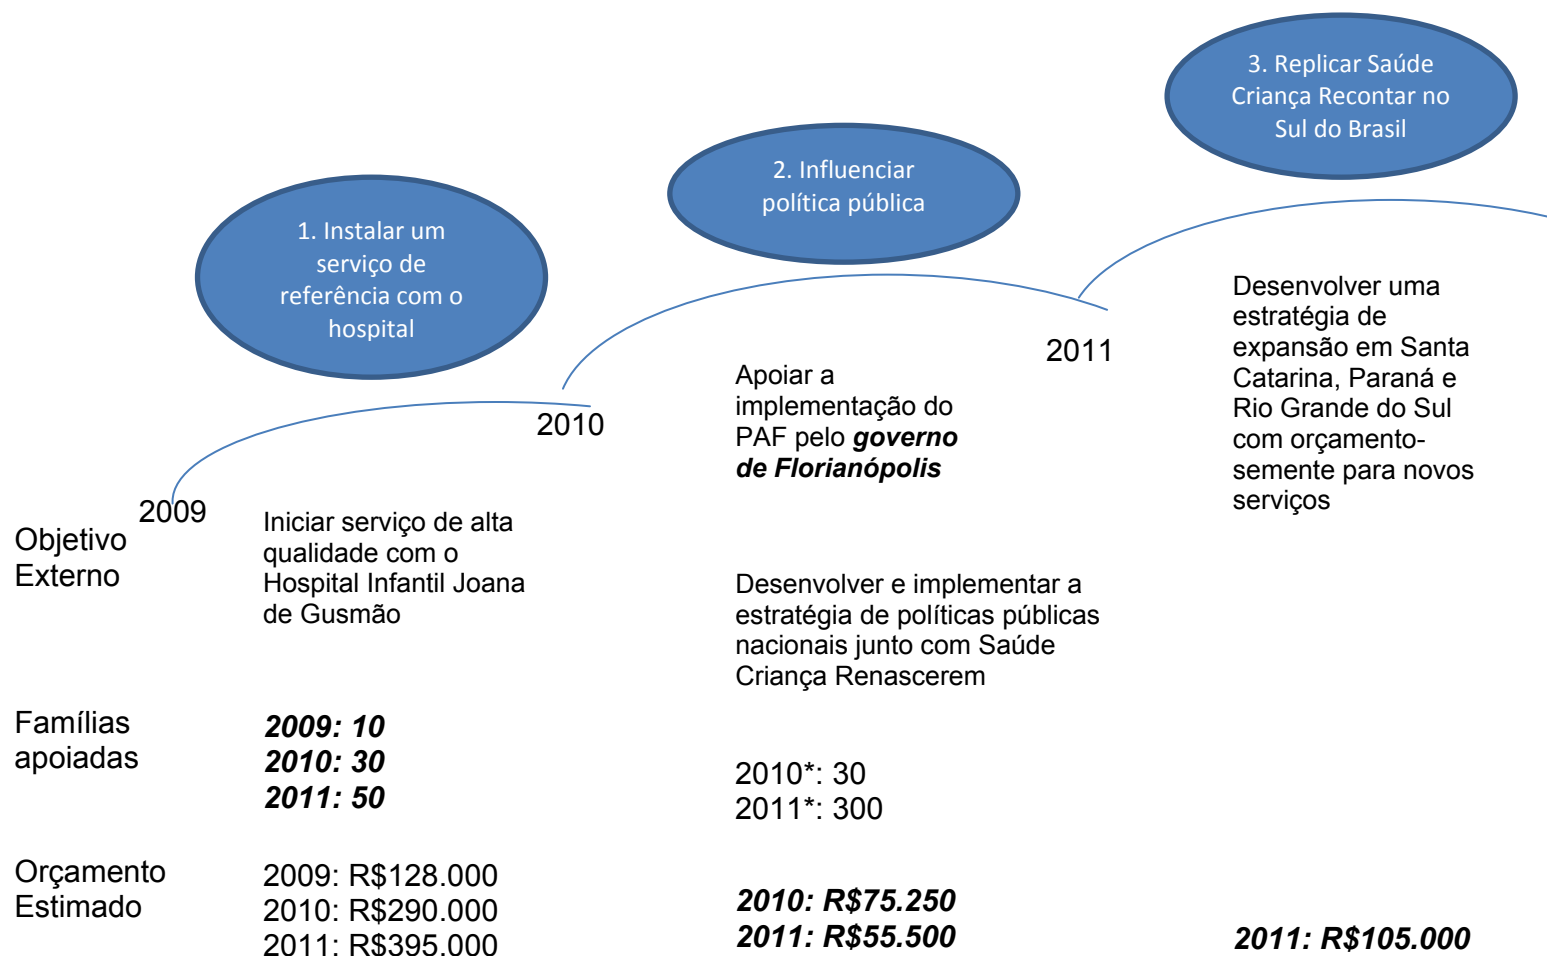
3. Replicar Saúde Criança Recontar no Sul do Brasil

2. Influenciar política pública

1. Instalar um serviço de referência com o hospital

2011

2010

2009

Desenvolver uma estratégia de expansão em Santa Catarina, Paraná e Rio Grande do Sul com orçamento-semente para novos serviços

Apoiar a implementação do PAF pelo ***governo de Florianópolis***

Objetivo Externo

Iniciar serviço de alta qualidade com o Hospital Infantil Joana de Gusmão

Desenvolver e implementar a estratégia de políticas públicas nacionais junto com Saúde Criança Renascerem

Famílias apoiadas

***2009: 10***
***2010: 30***
***2011: 50***

2010*: 30
2011*: 300

Orçamento Estimado

2009: R$128.000
2010: R$290.000
2011: R$395.000

***2010: R$75.250***
***2011: R$55.500***

***2011: R$105.000***